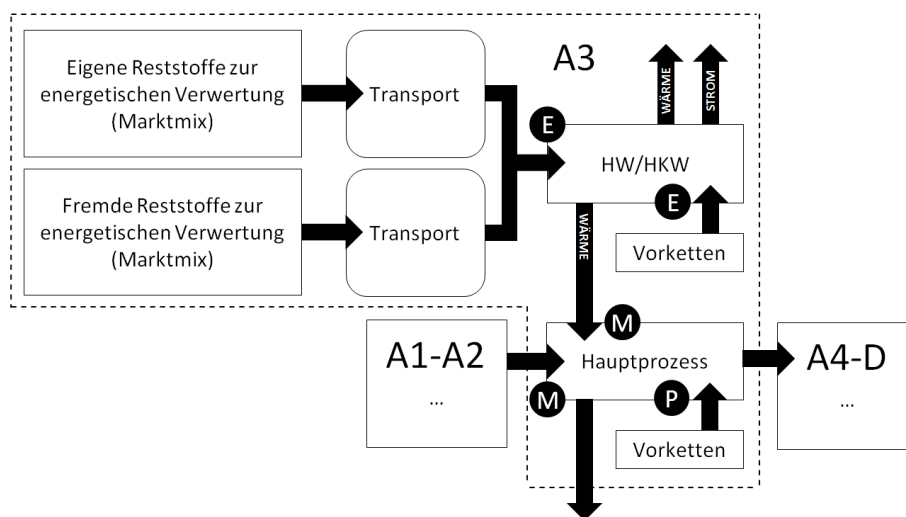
Eigene Reststoffe zur energetischen Verwertung (Marktmix)

Transport

A3

WÄRME

STROM

E

HW/HKW

Fremde Reststoffe zur energetischen Verwertung (Marktmix)

Transport

WÄRME

E

Vorketten

M

A1-A2

…

Hauptprozess

A4-D

…

M

P

Vorketten